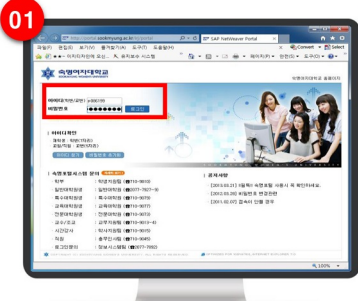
01

http://portal.sookmyung.ac.kr/portal/

SAP NetWeaver Portal

파일(F) 편집(E) 보기(V) 즐겨찾기(A) 도구(T) 도움말(H)

Convert Select

페이지(P) 안전(S) 도구(O)

숙명여자대학교

아이디(학번/교번)

비밀번호 ●●●●●●●●

로그인

아이디찾기

비밀번호 재설정

숙명포털시스템 문의

공지사항

(2013.03.21) [필독] 숙명포털 사용시 꼭 확인하세요.

(2013.03.20) 비밀번호 변경안내

(2013.01.07) 접속시 안내 공지

100%